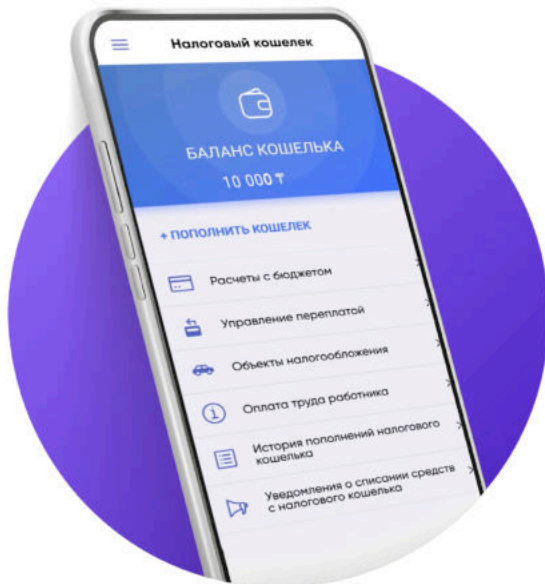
Налоговый кошелек

БАЛАНС КОШЕЛЬКА

10 000 ₸

+ ПОПОЛНИТЬ КОШЕЛЕК

Расчеты с бюджетом

Управление переплатой

Объекты налогообложения

Оплата труда работника

История пополнений налогового кошелька

Уведомления о списании средств с налогового кошелька